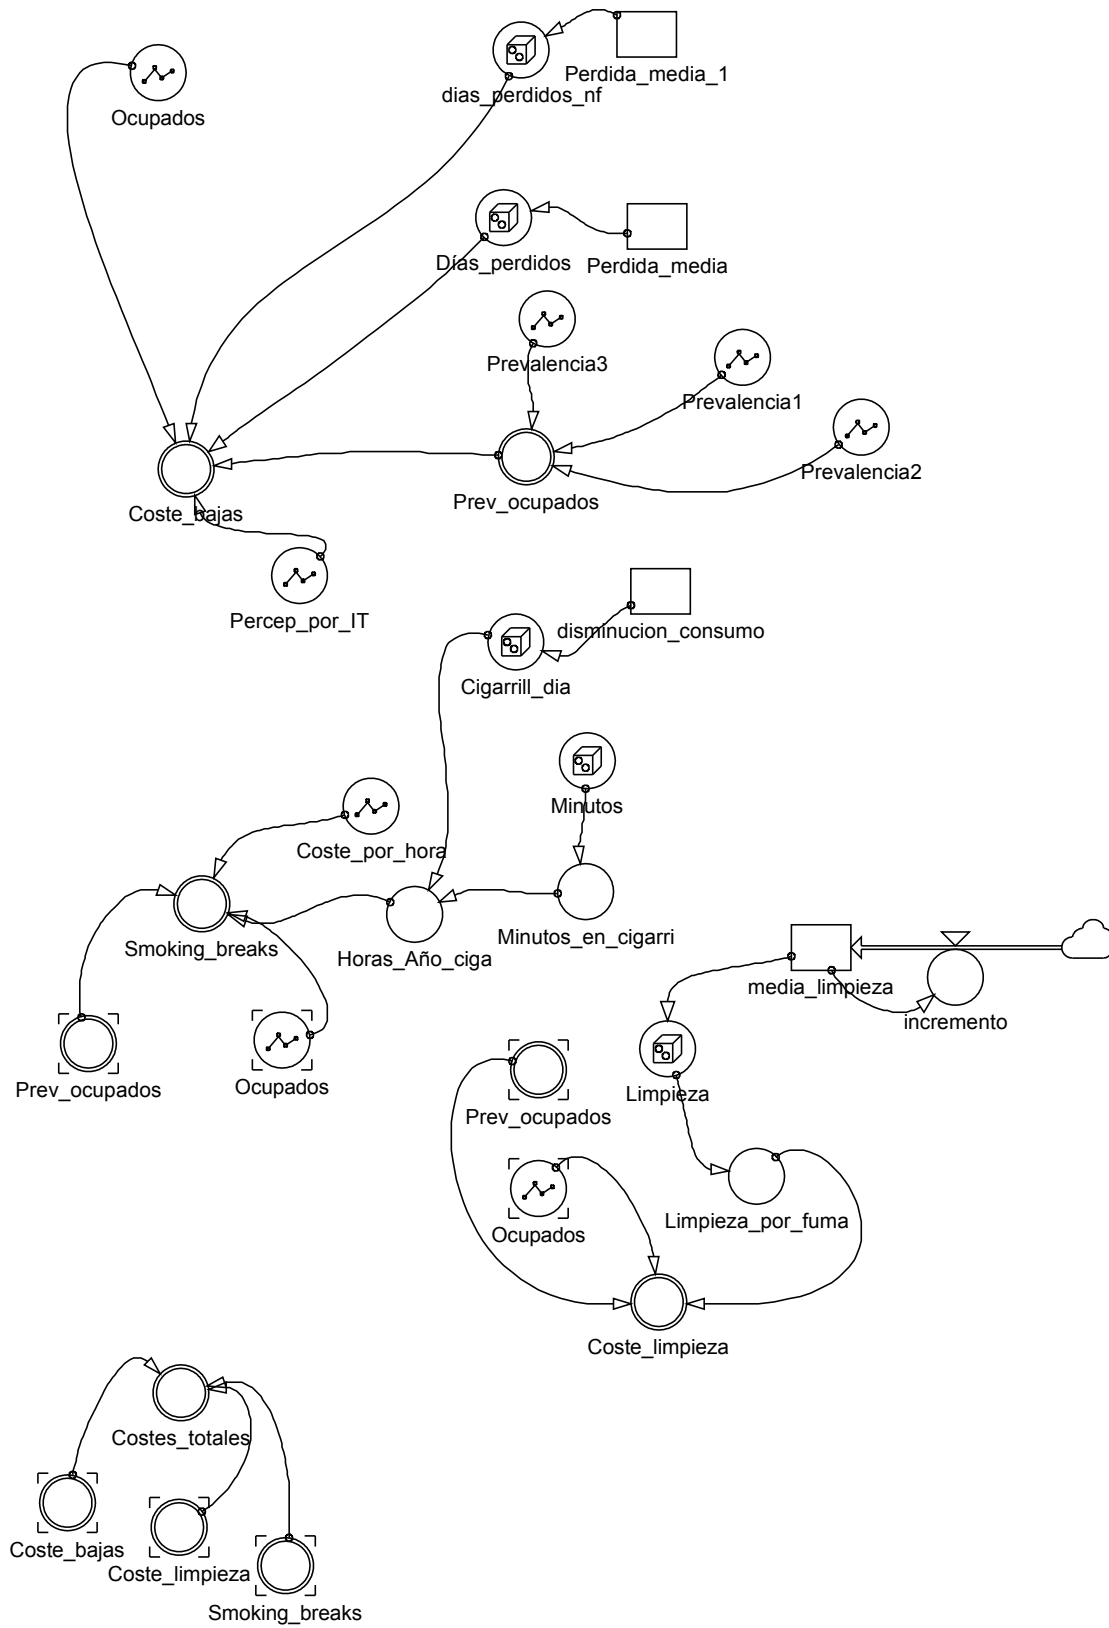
Ocupados

dias_perdidos_nf

Perdida_media_1

Días_perdidos

Perdida_media

Prevalencia3

Prevalencia1

Prevalencia2

Coste_bajas

Prev_ocupados

Percep_por_IT

disminucion_consumo

Cigarrill_dia

Minutos

Coste_por_hora

Smoking_breaks

Horas_Año_ciga

Minutos_en_cigarri

media_limpieza

incremento

Prev_ocupados

Ocupados

Limpieza

Prev_ocupados

Ocupados

Limpieza_por_fuma

Coste_limpieza

Costes_totales

Coste_bajas

Coste_limpieza

Smoking_breaks